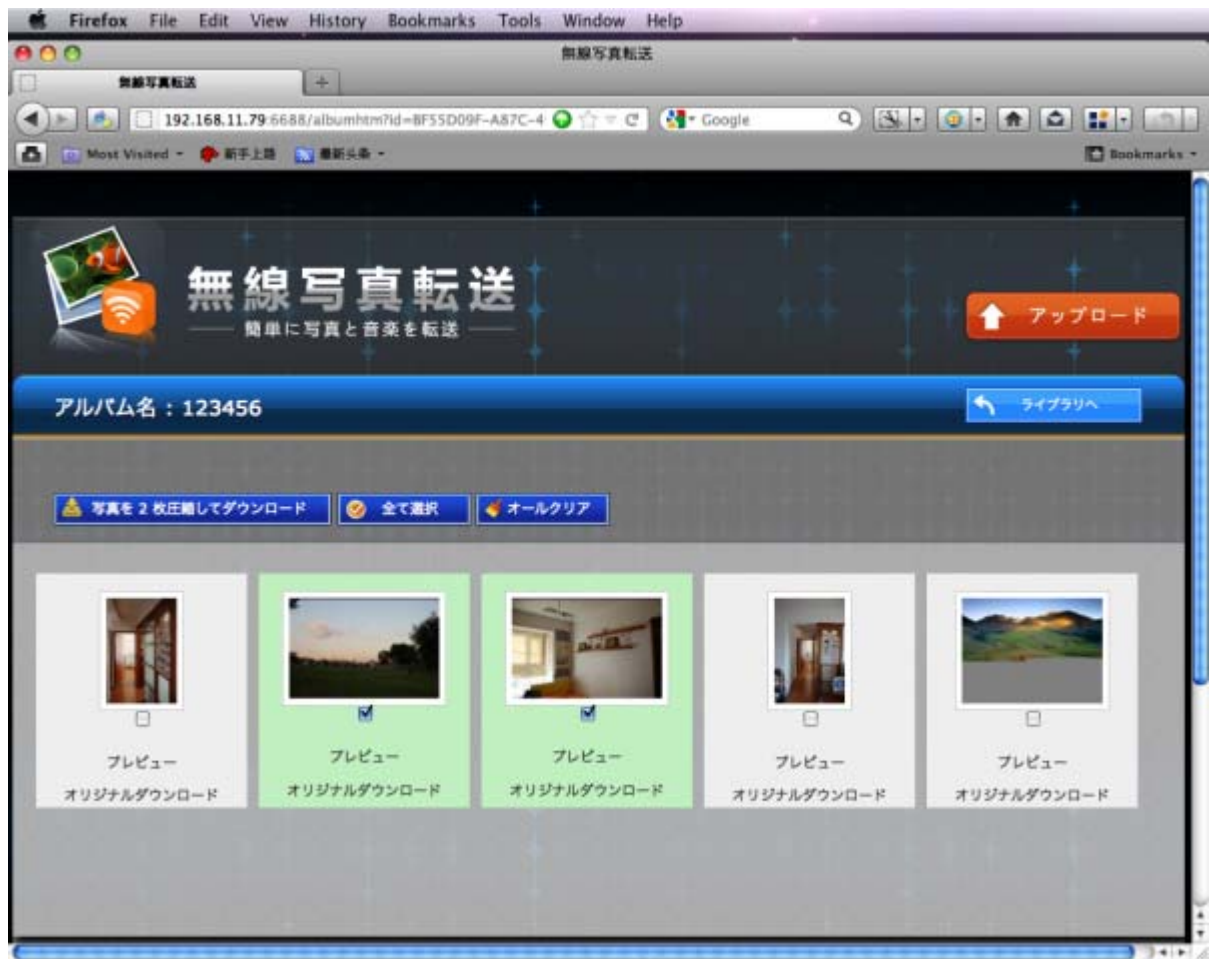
Firefox File Edit View History Bookmarks Tools Window Help

無線写真転送

無線写真転送

192.168.11.79:6688/albumhtm?id=8F55D09F-A87C-4

Google

Most Visited 新手上路 最新头条

Bookmarks

無線写真転送

簡単に写真と音楽を転送

アップロード

アルバム名：123456

ライブラリへ

写真を 2 枚圧縮してダウンロード

全て選択

オールクリア

プレビュー
オリジナルダウンロード

プレビュー
オリジナルダウンロード

プレビュー
オリジナルダウンロード

プレビュー
オリジナルダウンロード

プレビュー
オリジナルダウンロード